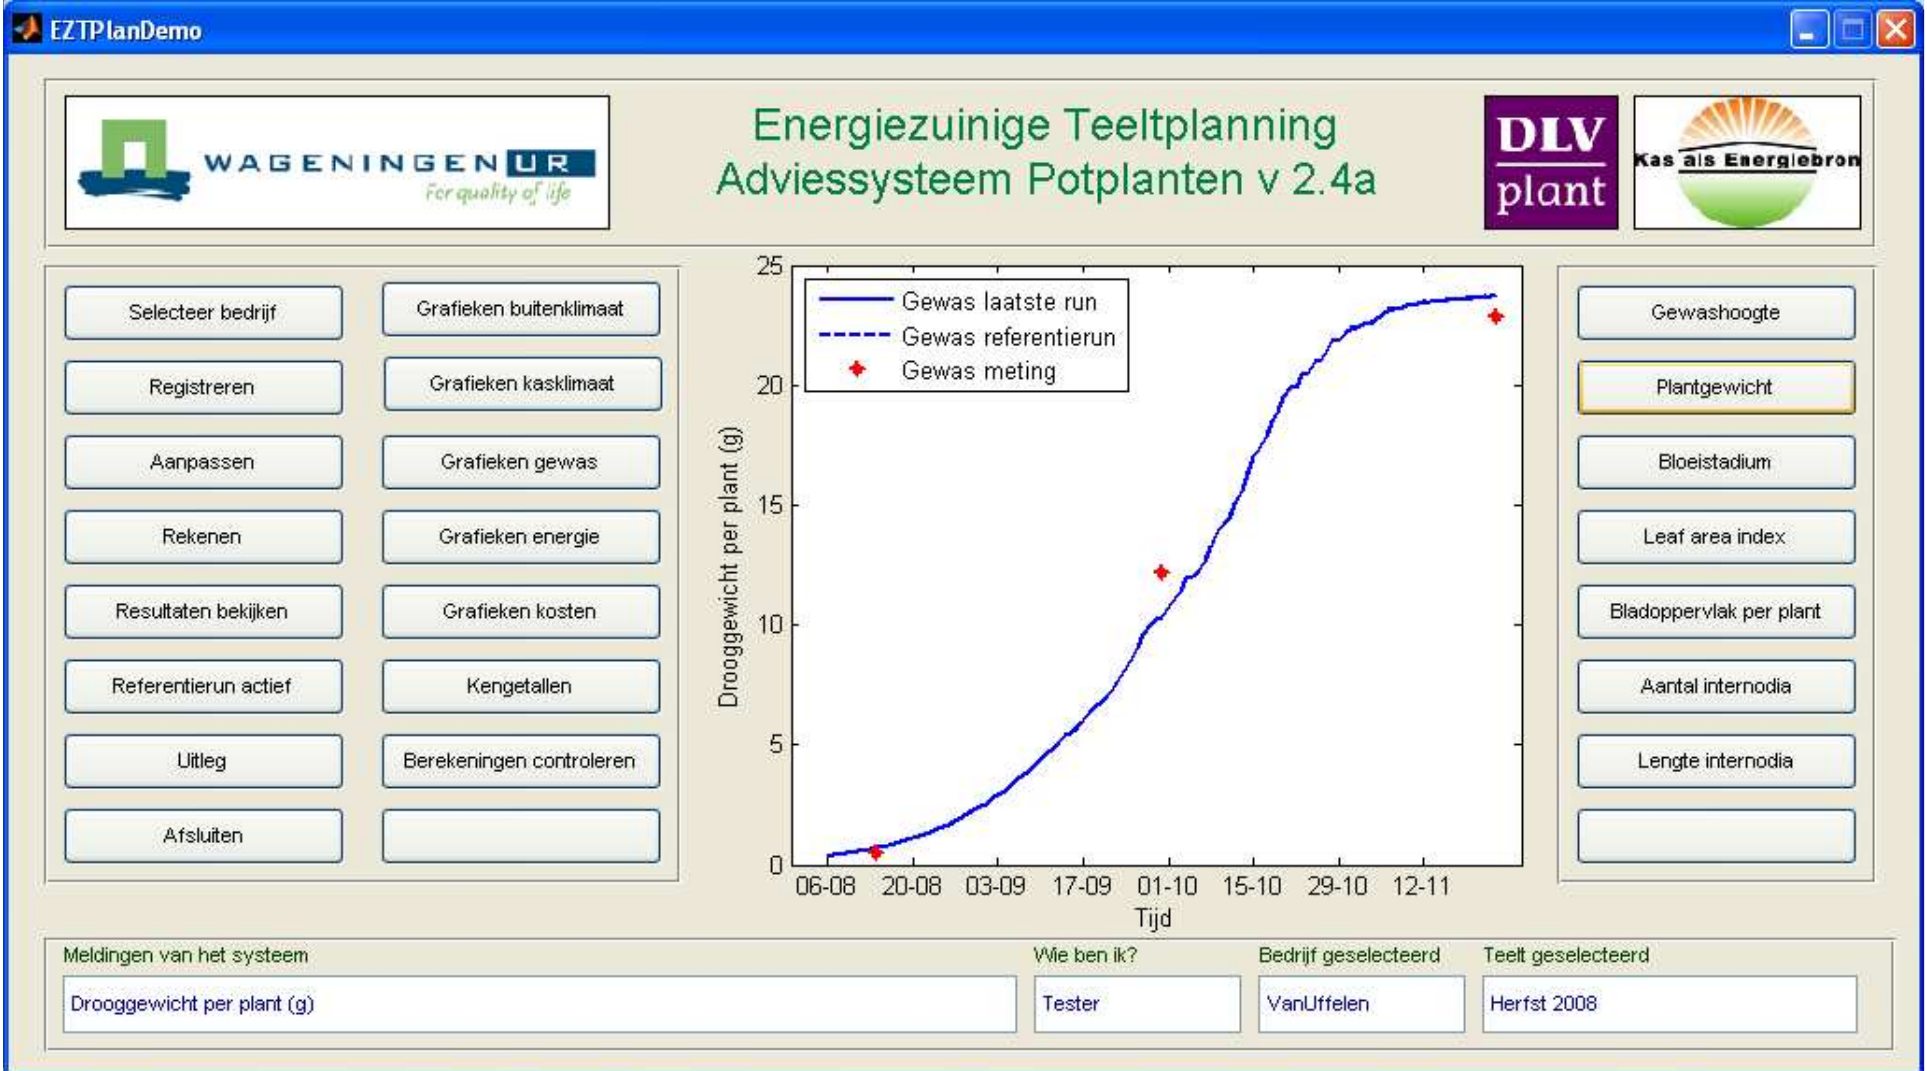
EZTPlanDemo

WAGENINGEN UR
For quality of life

Energiezuinige Teeltplanning
Adviessysteem Potplanten v 2.4a

DLV plant

Kas als Energiebron

Selecteer bedrijf
Grafieken buitenklimaat
Registreren
Grafieken kasklimaat
Aanpassen
Grafieken gewas
Rekenen
Grafieken energie
Resultaten bekijken
Grafieken kosten
Referentierun actief
Kengetallen
Uitleg
Berekeningen controleren
Afsluiten

Gewas laatste run
Gewas referentierun
Gewas meting

25
20
15
10
5
0
Drooggewicht per plant (g)
06-08
20-08
03-09
17-09
01-10
15-10
29-10
12-11
Tijd

Gewashoogte
Plantgewicht
Bloeistadium
Leaf area index
Bladoppervlak per plant
Aantal internodia
Lengte internodia

Meldingen van het systeem
Drooggewicht per plant (g)
Wie ben ik?
Tester
Bedrijf geselecteerd
VanUffelen
Teelt geselecteerd
Herfst 2008